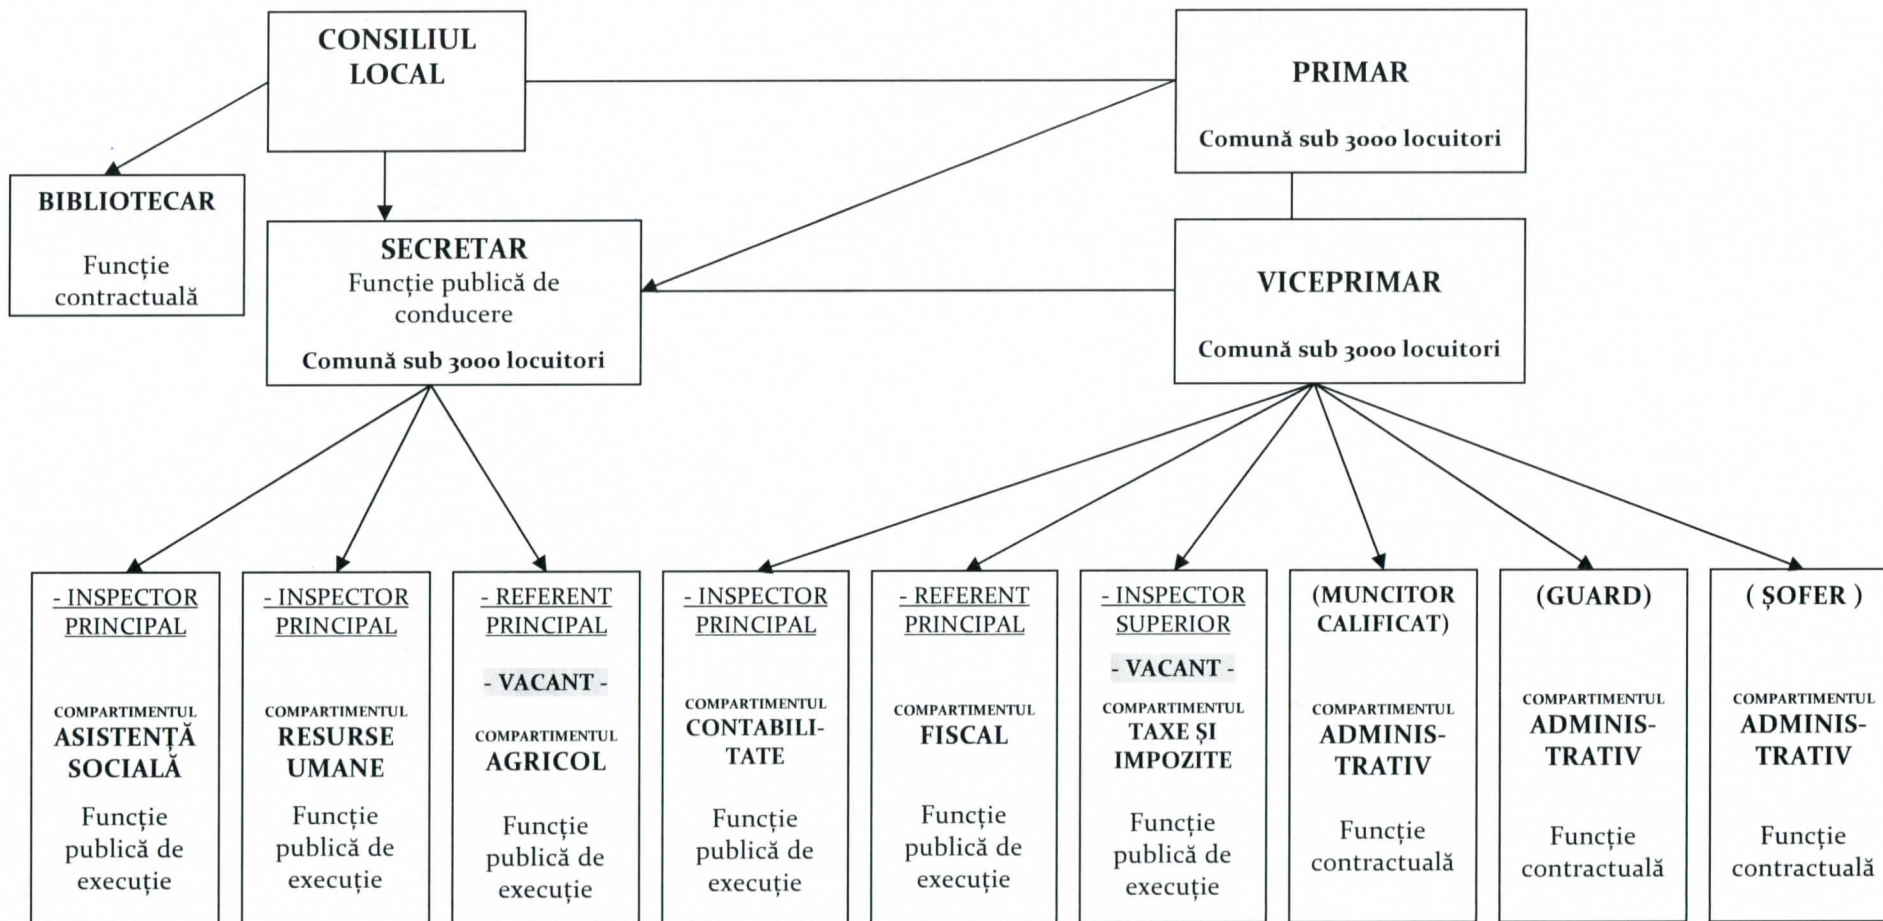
CONSILIUL LOCAL

PRIMAR

Comună sub 3000 locuitori

BIBLIOTECAR

Funcție contractuală

SECRETAR
Funcție publică de conducere

Comună sub 3000 locuitori

VICEPRIMAR

Comună sub 3000 locuitori

- INSPECTOR PRINCIPAL

COMPARTIMENTUL ASISTENȚĂ SOCIALĂ

Funcție publică de execuție

- INSPECTOR PRINCIPAL

COMPARTIMENTUL RESURSE UMANE

Funcție publică de execuție

- REFERENT PRINCIPAL

- VACANT -

COMPARTIMENTUL AGRICOL

Funcție publică de execuție

- INSPECTOR PRINCIPAL

COMPARTIMENTUL CONTABILITATE

Funcție publică de execuție

- REFERENT PRINCIPAL

COMPARTIMENTUL FISCAL

Funcție publică de execuție

- INSPECTOR SUPERIOR

- VACANT -

COMPARTIMENTUL TAXE ȘI IMPOZITE

Funcție publică de execuție

(MUNCITOR CALIFICAT)

COMPARTIMENTUL ADMINISTRATIV

Funcție contractuală

(GUARD)

COMPARTIMENTUL ADMINISTRATIV

Funcție contractuală

( ȘOFER )

COMPARTIMENTUL ADMINISTRATIV

Funcție contractuală